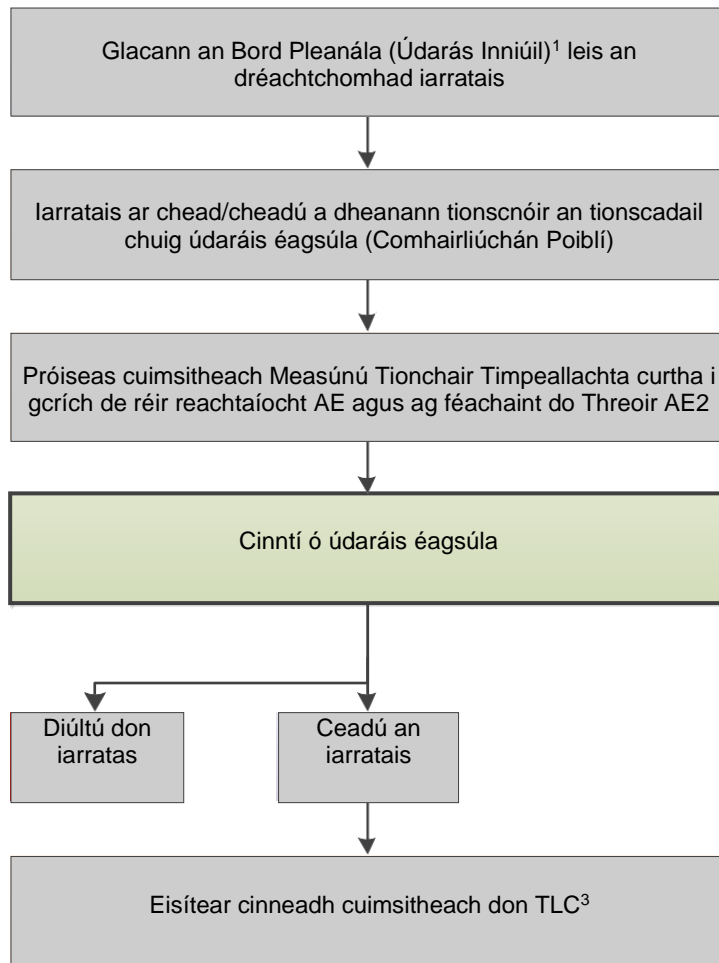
Glacann an Bord Pleanála (Údarás Inniúil)$^1$ leis an dréachtchomhad iarratais

Iarratais ar chead/cheadú a dheanann tionscnóir an tionscadail chuig údaráis éagsúla (Comhairliúchán Poiblí)

Próiseas cuimsitheach Measúnú Tionchair Timpeallachta curtha i gcrích de réir reachtaíocht AE agus ag féachaint do Threoir AE2

Cinntí ó údaráis éagsúla

Diúltú don iarratas

Ceadú an iarratais

Eisítear cinneadh cuimsitheach don TLC$^3$